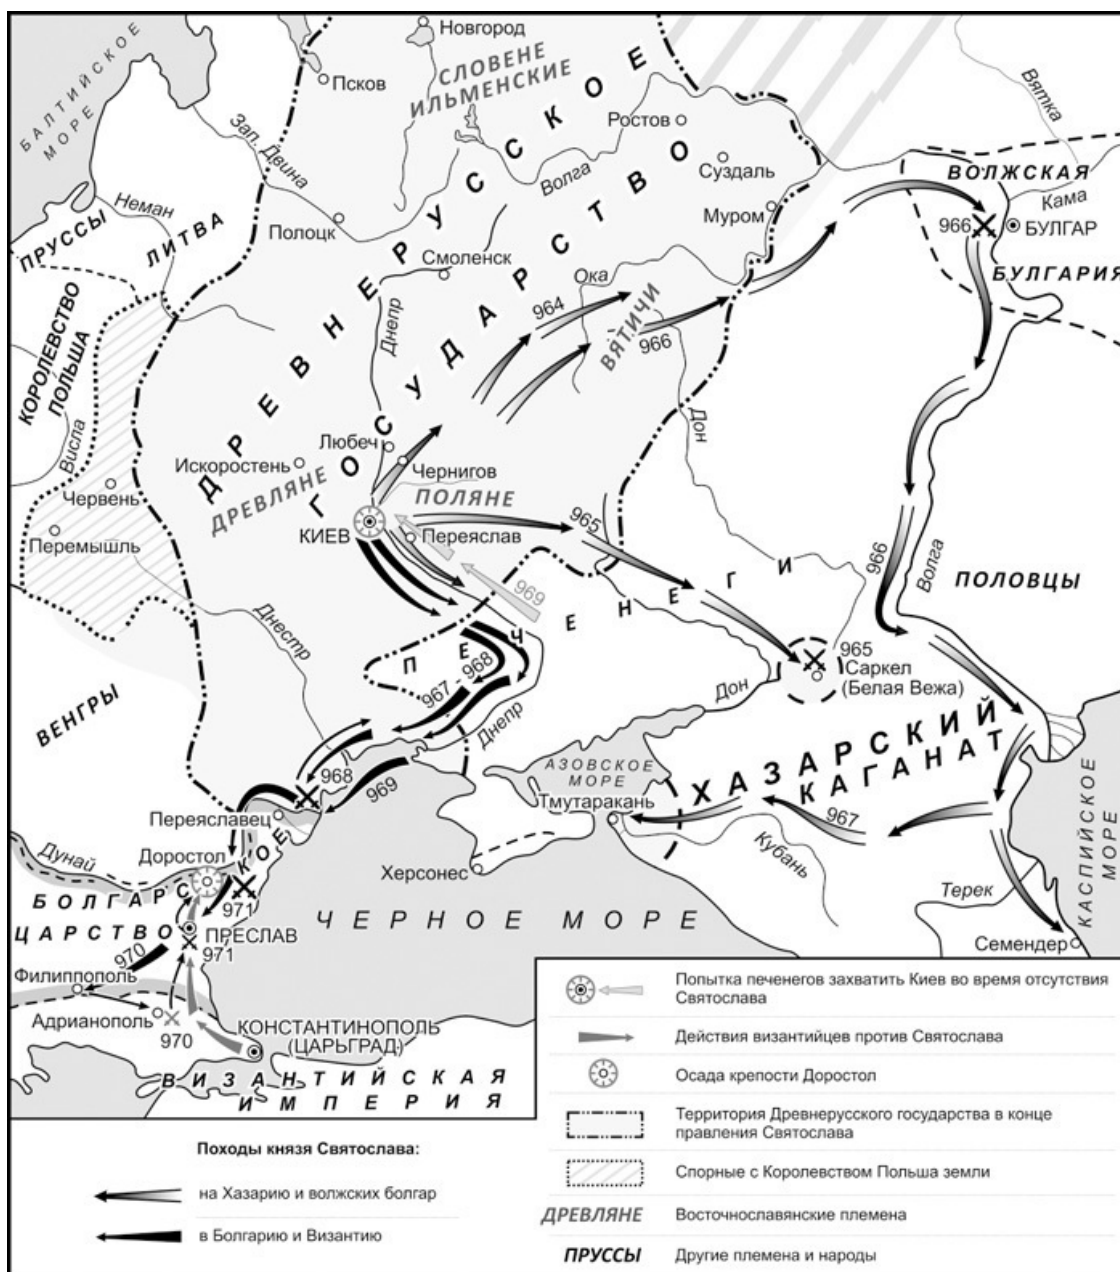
Новгород
БАЛТИЙСКОЕ МОРЕ
Псков
СЛОВЕНЕ ИЛЬМЕНСКИЕ
Зап. Двина
Ростов
Волга
Суздаль
Вятка
ПРУССЫ
Неман
ЛИТВА
Полоцк
Муром
ВОЛЖСКАЯ
Кама
966
БУЛГАР
БУЛГАРИЯ
Смоленск
КОРОЛЕВСТВО ПОЛЬША
Днепр
Ока
964
ВЯТИЧИ
966
ДРЕВНЕРУССКОЕ ГОСУДАРСТВО
Висла
Любеч
Искоростень
Чернигов
Дон
Червень
ДРЕВЛЯНЕ
ПОЛЯНЕ
Перемышль
КИЕВ
Переяслав
965
966
Волга
ПОЛОВЦЫ
969
ПЕЧЕНЕГИ
Днестр
967 - 968
965
Саркел
(Белая Вежа)
ВЕНГРЫ
Дон
Днепр
ХАЗАРСКИЙ КАГАНАТ
968
969
АЗОВСКОЕ МОРЕ
Тмутаракань
Переяславец
967
КАСПИЙСКОЕ МОРЕ
Дунай
Доростол
Кубань
Херсонес
Терек
БОЛГАРСКОЕ ЦАРСТВО
971
ЧЕРНОЕ МОРЕ
970
ПРЕСЛАВ
971
Семендер
Филиппополь
Адрианополь
970
КОНСТАНТИНОПОЛЬ (ЦАРЬГРАД)
ВИЗАНТИЙСКАЯ ИМПЕРИЯ

Попытка печенегов захватить Киев во время отсутствия Святослава
Действия византийцев против Святослава
Осада крепости Доростол
Территория Древнерусского государства в конце правления Святослава
Спорные с Королевством Польша земли
ДРЕВЛЯНЕ Восточнославянские племена
ПРУССЫ Другие племена и народы

Походы князя Святослава:
на Хазарию и волжских болгар
в Болгарию и Византию